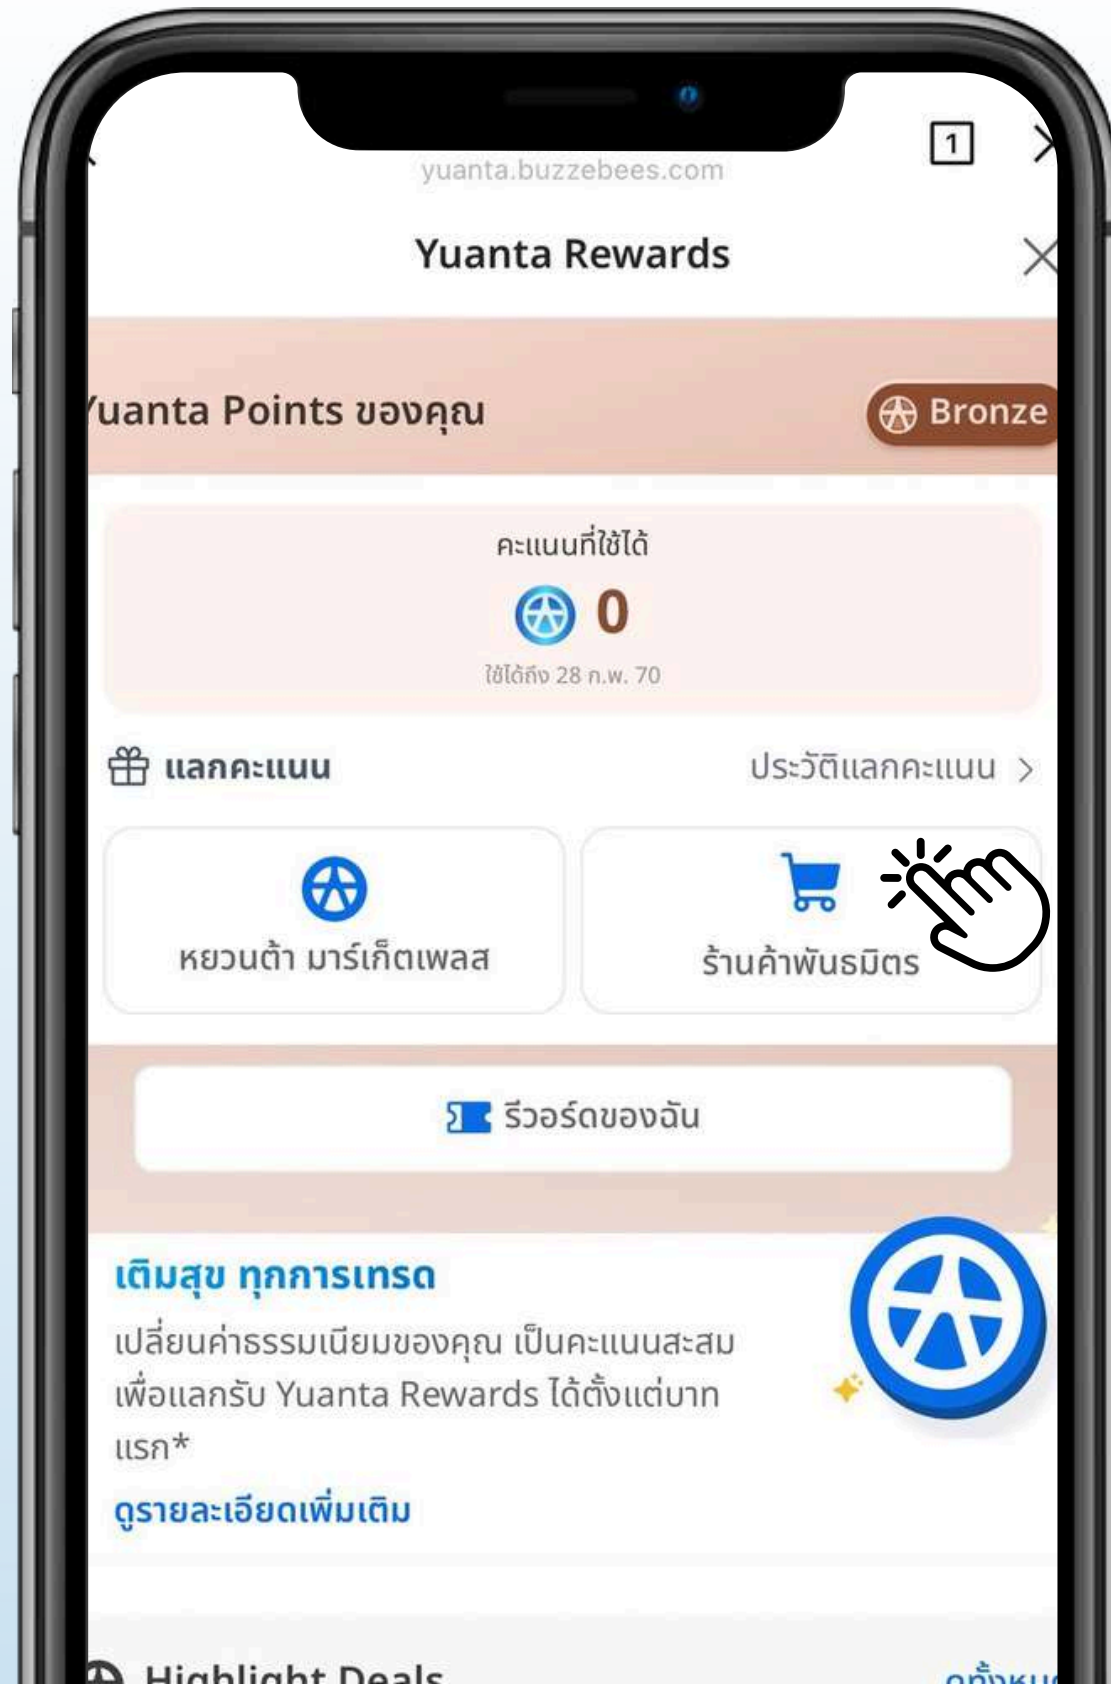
1

yuanta.buzzebees.com

Yuanta Rewards

Yuanta Points ของคุณ

Bronze

คะแนนที่ใช้ได้

0

ใช้ได้ถึง 28 ก.พ. 70

แลกคะแนน

ประวัติแลกคะแนน

หยวนต้า มาร์เก็ตเพลส

ร้านค้าพันธมิตร

รีวอร์ดของฉัน

เติมสุข ทุกการเทรด

เปลี่ยนค่าธรรมเนียมของคุณ เป็นคะแนนสะสม เพื่อแลกรับ Yuanta Rewards ได้ตั้งแต่บาทแรก*

ดูรายละเอียดเพิ่มเติม

Highlight Deals

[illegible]